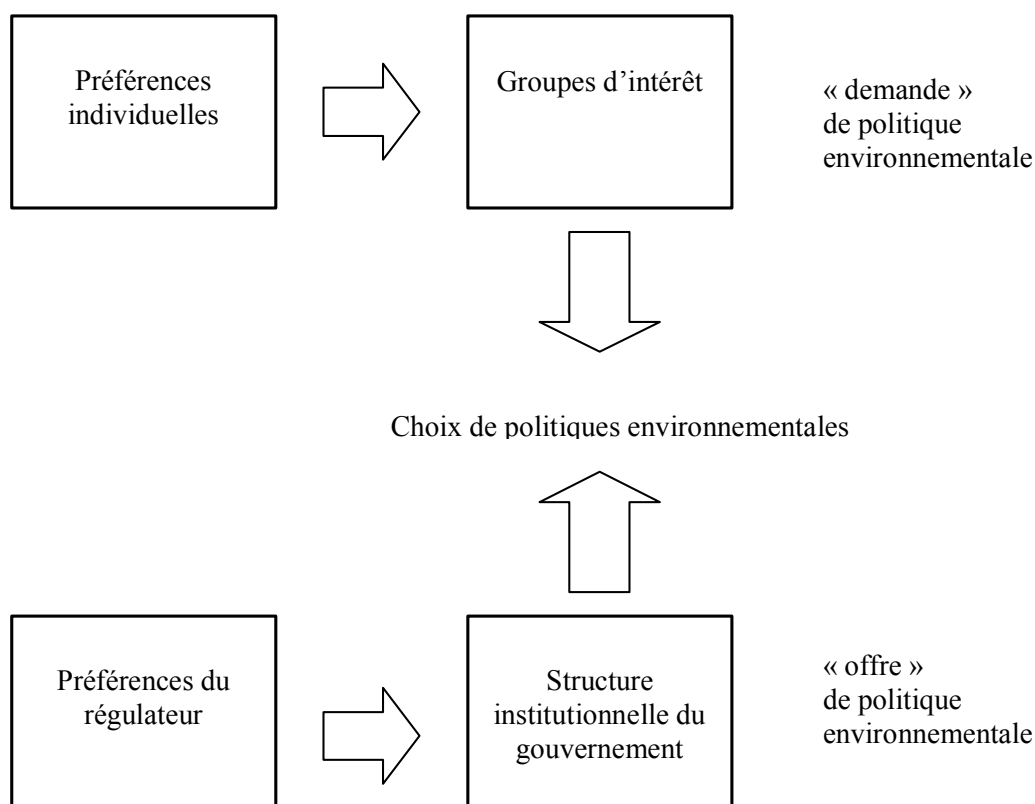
Préférences individuelles

Groupes d’intérêt

« demande » de politique environnementale

Choix de politiques environnementales

Préférences du régulateur

Structure institutionnelle du gouvernement

« offre » de politique environnementale